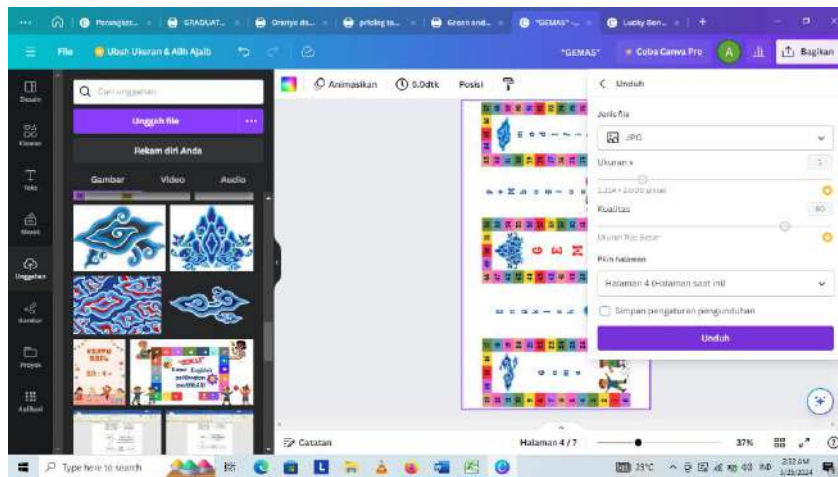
Perangkat... GRADUAT... Oranye da... pricing ta... Green and... "GEMAS" - ... Lucky Ben...

File Ubah Ukuran & Alih Ajaib "GEMAS" Coba Canva Pro A Bagikan

Desain Elemen Teks Merek Unggahan Gambar Proyek Aplikasi

Cari unggahan
Unggah file
Rekam diri Anda
Gambar Video Audio

Animasikan 5.0dtk Posisi

Unduh
Jenis file
JPG
Ukuran x 1
1.414 × 2.000 piksel
Kualitas 80
Ukuran file: Besar
Pilih halaman
Halaman 4 (Halaman saat ini)
Simpan pengaturan pengunduhan
Unduh

Catatan Halaman 4 / 7 37%

Type here to search 23°C IND 2:32 AM 3/25/2024